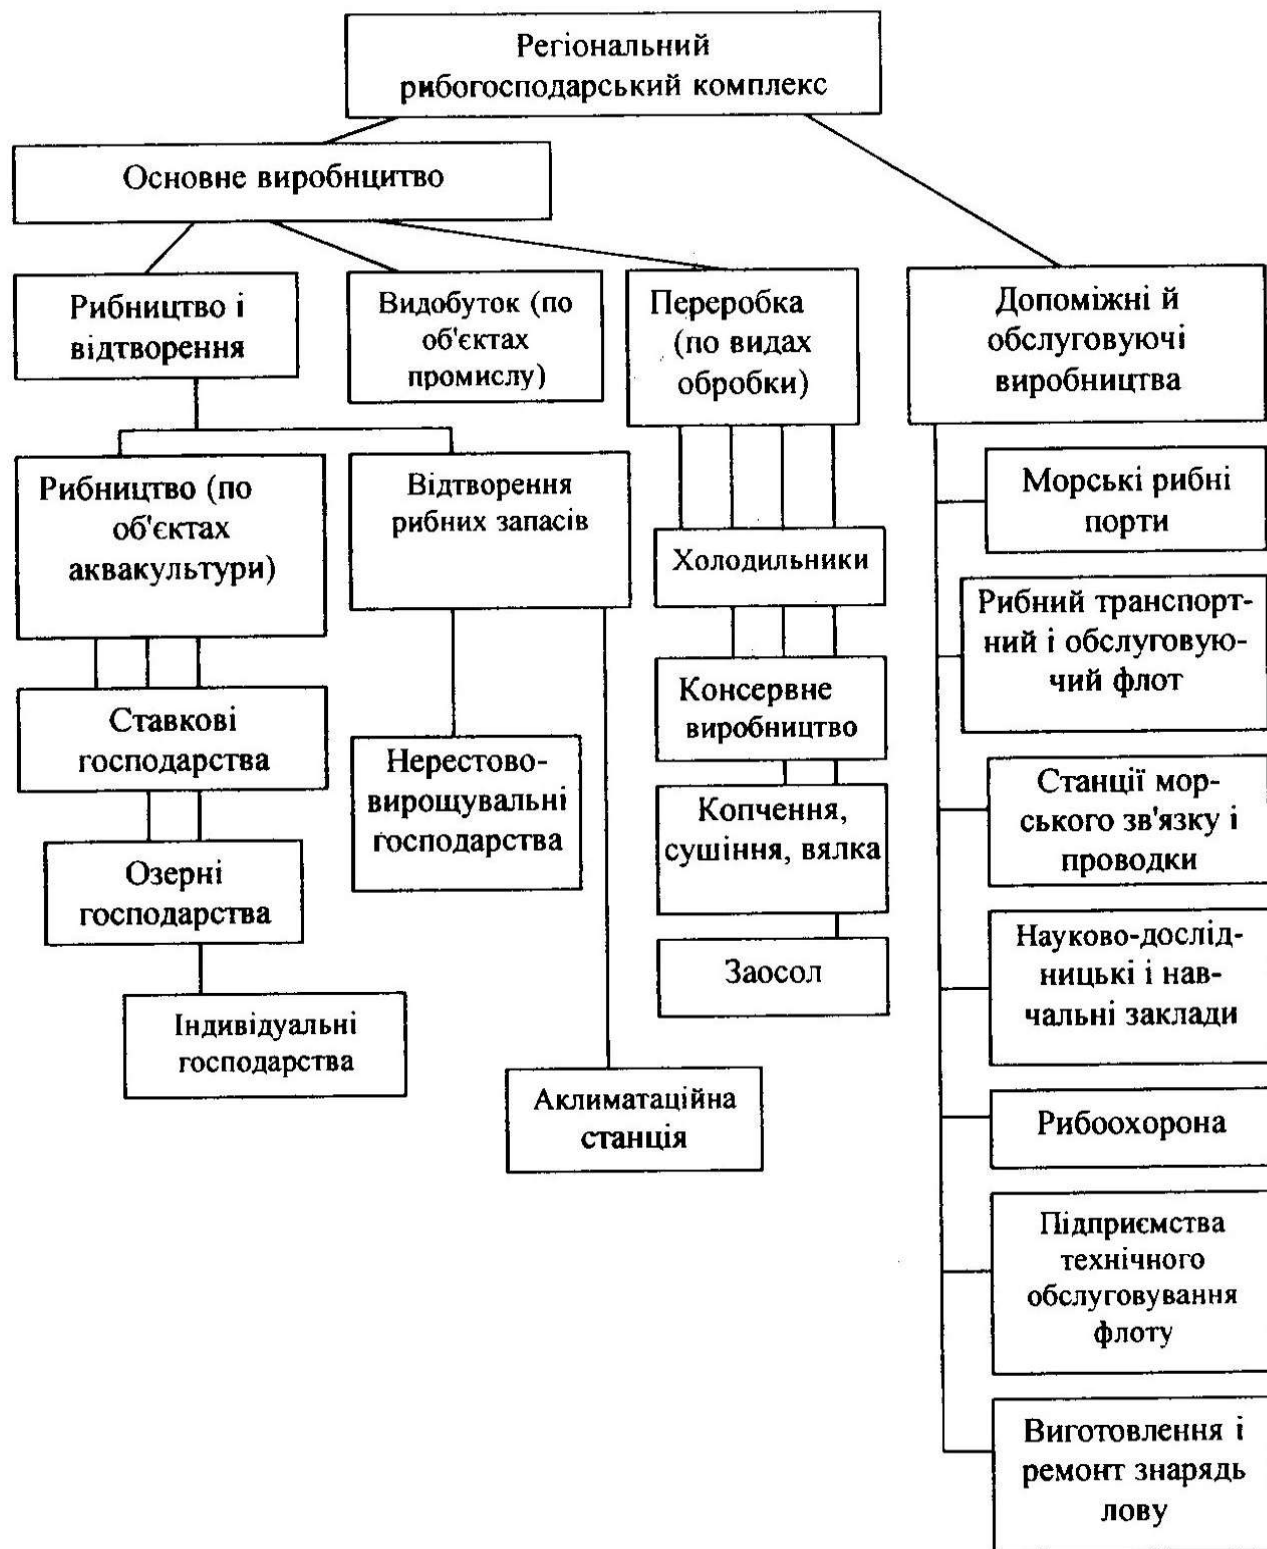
Регіональний рибогосподарський комплекс

Основне виробництво

Рибництво і відтворення

Видобуток (по об'єктах промислу)

Переробка (по видах обробки)

Допоміжні й обслуговуючі виробництва

Рибництво (по об'єктах аквакультури)

Відтворення рибних запасів

Холодильники

Морські рибні порти

Рибний транспортний і обслуговуючий флот

Консервне виробництво

Ставкові господарства

Нерестово-вирощувальні господарства

Копчення, сушіння, вялка

Станції морського зв'язку і проводки

Озерні господарства

Заосол

Науково-дослідницькі і навчальні заклади

Індивідуальні господарства

Аклиматаційна станція

Рибоохорона

Підприємства технічного обслуговування флоту

Виготовлення і ремонт знарядь лову